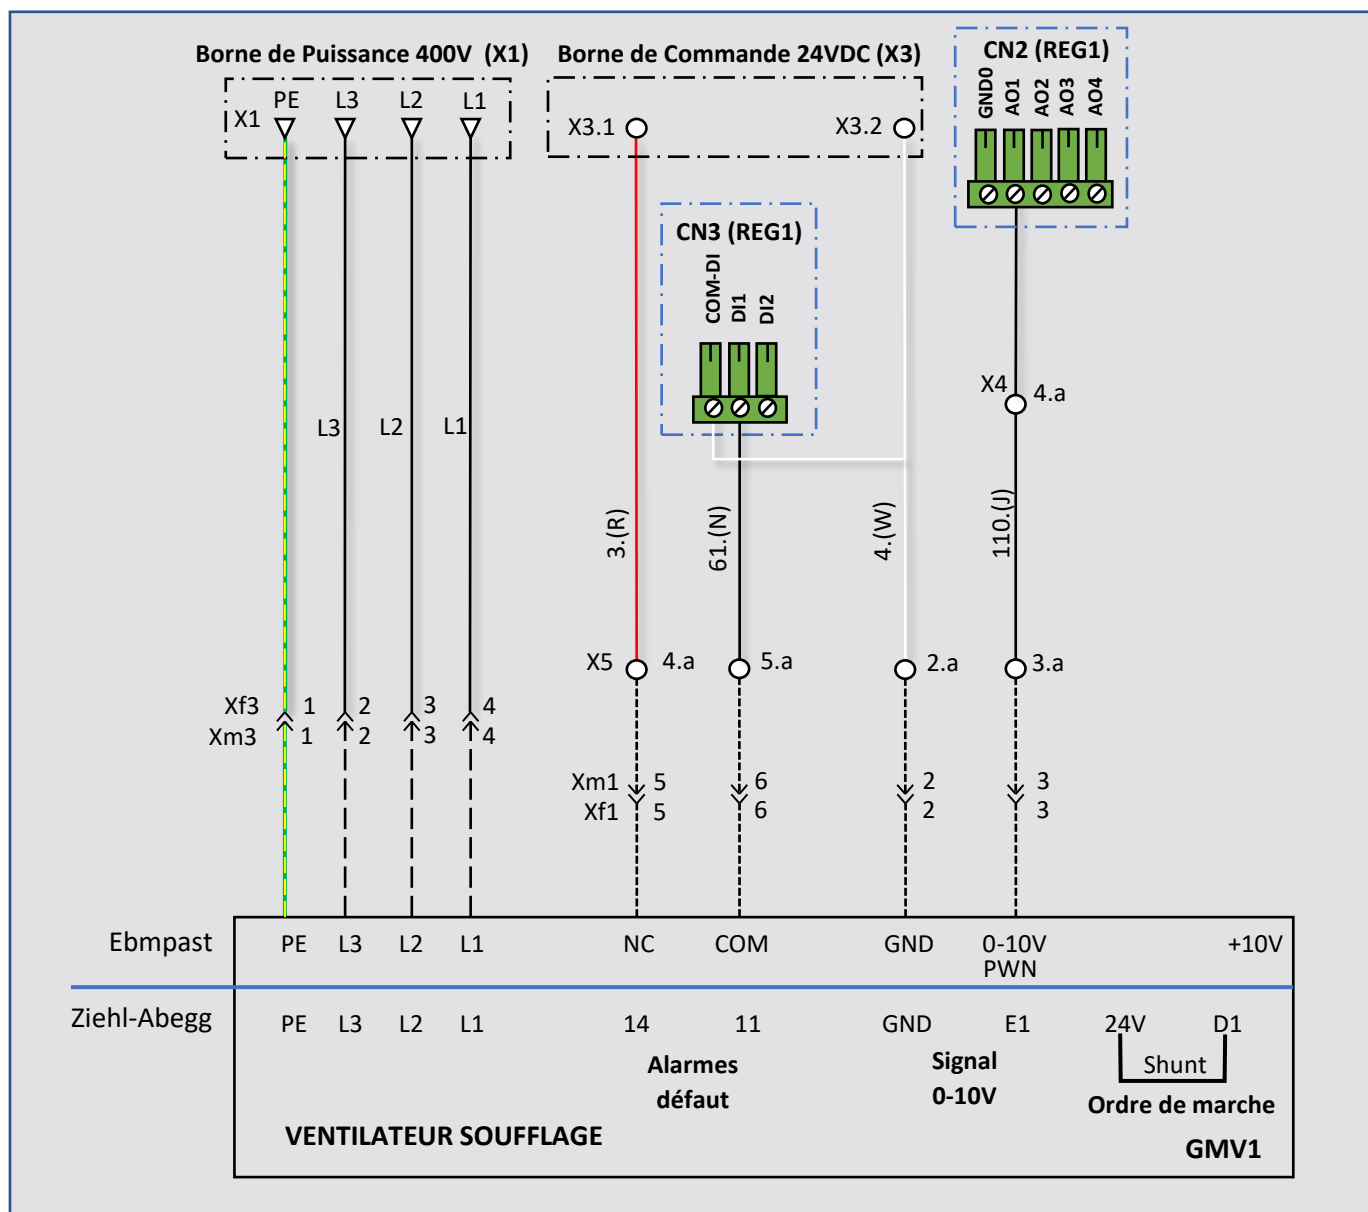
Borne de Puissance 400V (X1)

X1 PE L3 L2 L1

Borne de Commande 24VDC (X3)

X3.1 X3.2

CN2 (REG1)

GND0 AO1 AO2 AO3 AO4

CN3 (REG1)

COM-DI DI1 DI2

L3 L2 L1

X4 4.a

3.(R) 61.(N) 4.(W) 110.(J)

X5 4.a 5.a 2.a 3.a

Xf3 1 2 3 4
Xm3 1 2 3 4

Xm1 5 6 2 3
Xf1 5 6 2 3

Ebmpast PE L3 L2 L1 NC COM GND 0-10V PWN +10V

Ziehl-Abegg PE L3 L2 L1 14 11 GND E1 24V D1

Shunt

Alarmes défaut

Signal 0-10V

Ordre de marche

VENTILATEUR SOUFFLAGE

GMV1